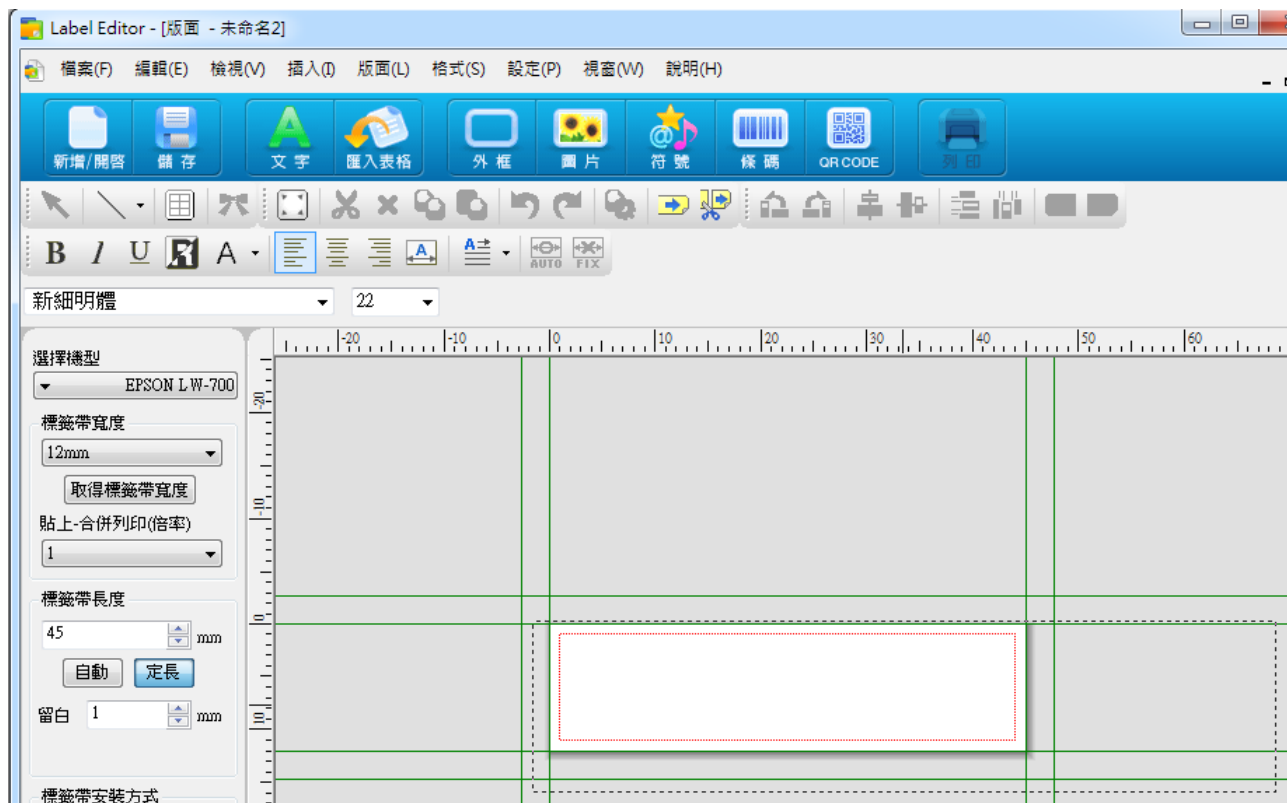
Label Editor - [版面 - 未命名2]

檔案(F) 編輯(E) 檢視(V) 插入(I) 版面(L) 格式(S) 設定(P) 視窗(W) 說明(H)

新增/開啓 儲存 文字 匯入表格 外框 圖片 符號 條碼 QR CODE 列印

B I U A AUTO FIX

新細明體 22

選擇機型
EPSON LW-700

標籤帶寬度
12mm
取得標籤帶寬度
貼上-合併列印(倍率)
1

標籤帶長度
45 mm
自動 定長
留白 1 mm

標籤帶安裝方式

-20 -10 0 10 20 30 40 50 60
-20 -10 0 10